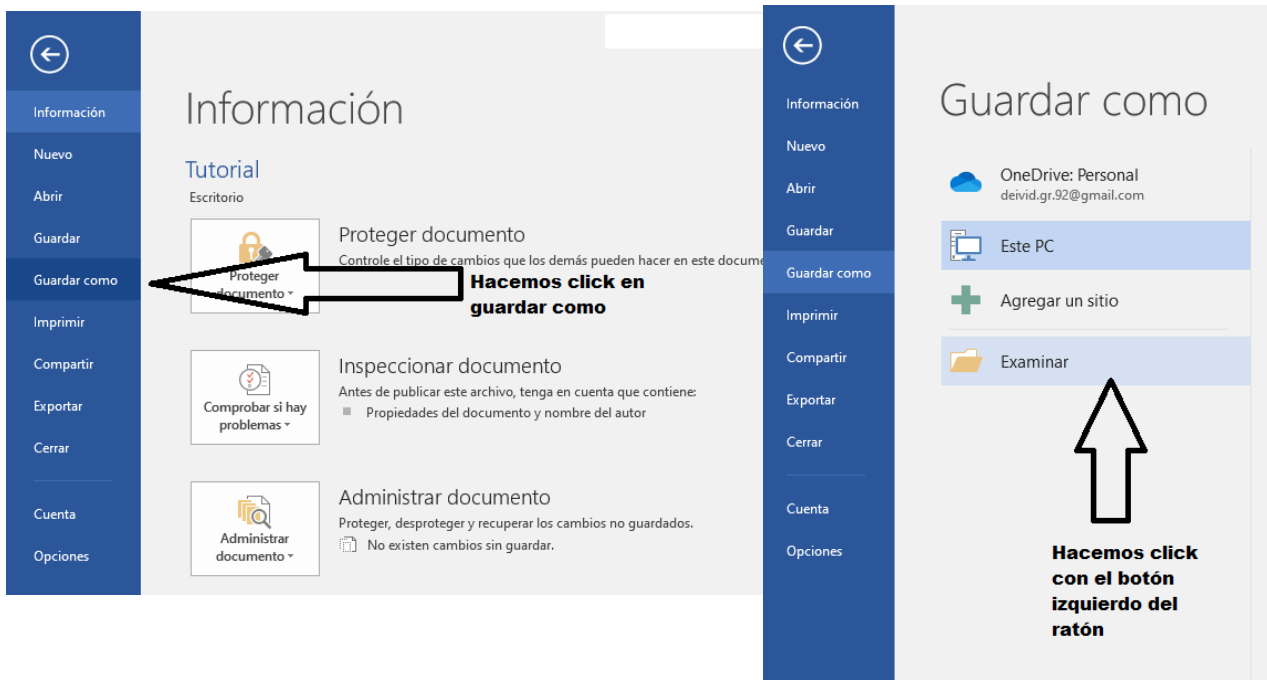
Información
Nuevo
Abrir
Guardar
Guardar como
Imprimir
Compartir
Exportar
Cerrar
Cuenta
Opciones

Información

Tutorial
Escritorio

Proteger documento

Proteger documento
Controle el tipo de cambios que los demás pueden hacer en este docume

Hacemos click en guardar como

Comprobar si hay problemas

Inspeccionar documento
Antes de publicar este archivo, tenga en cuenta que contiene:
Propiedades del documento y nombre del autor

Administrar documento

Administrar documento
Proteger, desproteger y recuperar los cambios no guardados.
No existen cambios sin guardar.

Información
Nuevo
Abrir
Guardar
Guardar como
Imprimir
Compartir
Exportar
Cerrar
Cuenta
Opciones

Guardar como

OneDrive: Personal
deivid.gr.92@gmail.com
Este PC
Agregar un sitio
Examinar

Hacemos click con el botón izquierdo del ratón